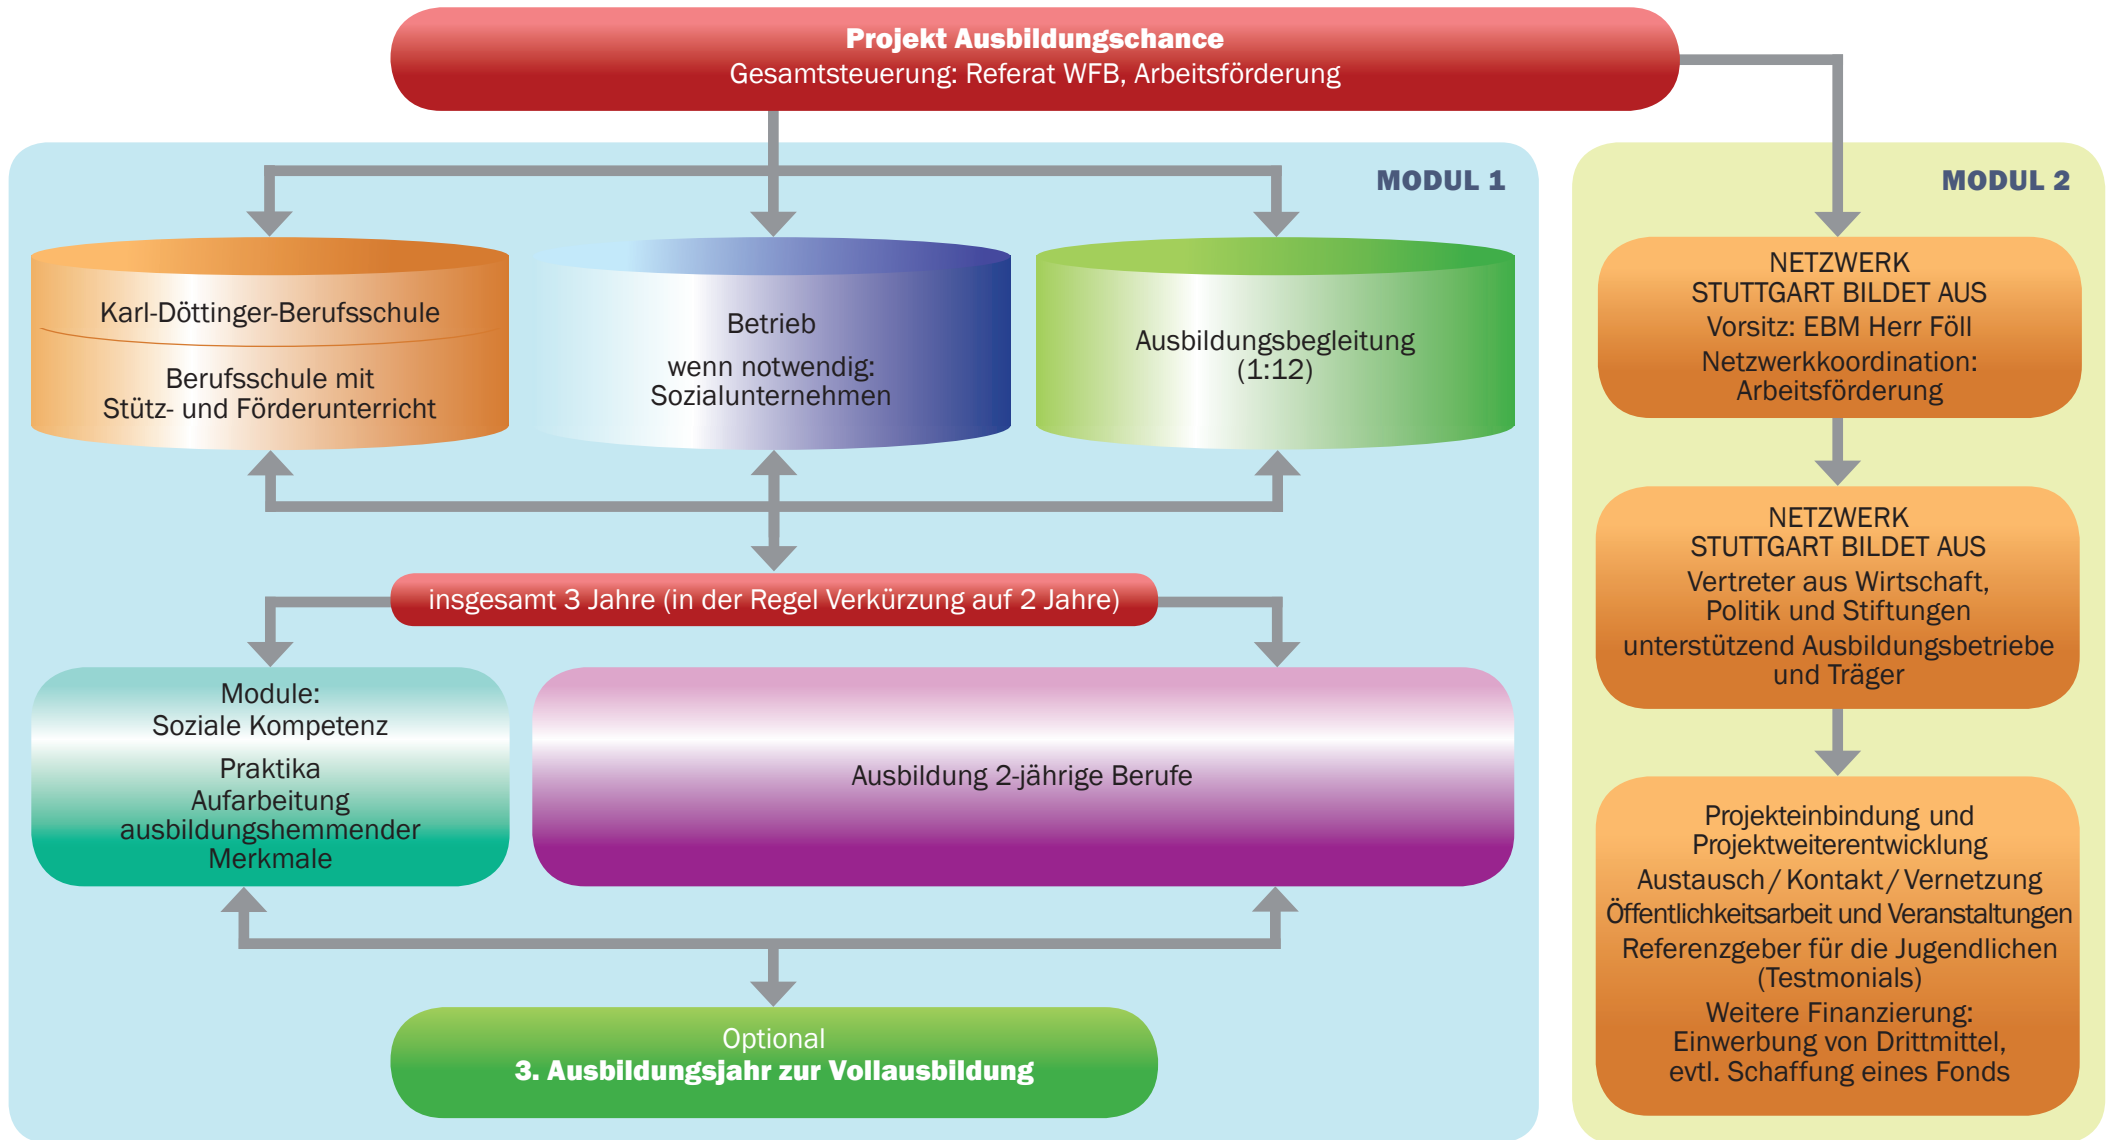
Projekt Ausbildungschance
Gesamtsteuerung: Referat WFB, Arbeitsförderung

MODUL 1

Karl-Döttinger-Berufsschule

Berufsschule mit Stütz- und Förderunterricht

Betrieb

wenn notwendig: Sozialunternehmen

Ausbildungsbegleitung (1:12)

insgesamt 3 Jahre (in der Regel Verkürzung auf 2 Jahre)

Module:
Soziale Kompetenz

Praktika
Aufarbeitung ausbildungshemmender Merkmale

Ausbildung 2-jährige Berufe

Optional
3. Ausbildungsjahr zur Vollausbildung

MODUL 2

NETZWERK
STUTTGART BILDET AUS
Vorsitz: EBM Herr Föll
Netzwerkkoordination: Arbeitsförderung

NETZWERK
STUTTGART BILDET AUS
Vertreter aus Wirtschaft, Politik und Stiftungen
unterstützend Ausbildungsbetriebe und Träger

Projekteinbindung und Projektweiterentwicklung
Austausch / Kontakt / Vernetzung
Öffentlichkeitsarbeit und Veranstaltungen
Referenzgeber für die Jugendlichen (Testmonials)
Weitere Finanzierung: Einwerbung von Drittmittel, evtl. Schaffung eines Fonds